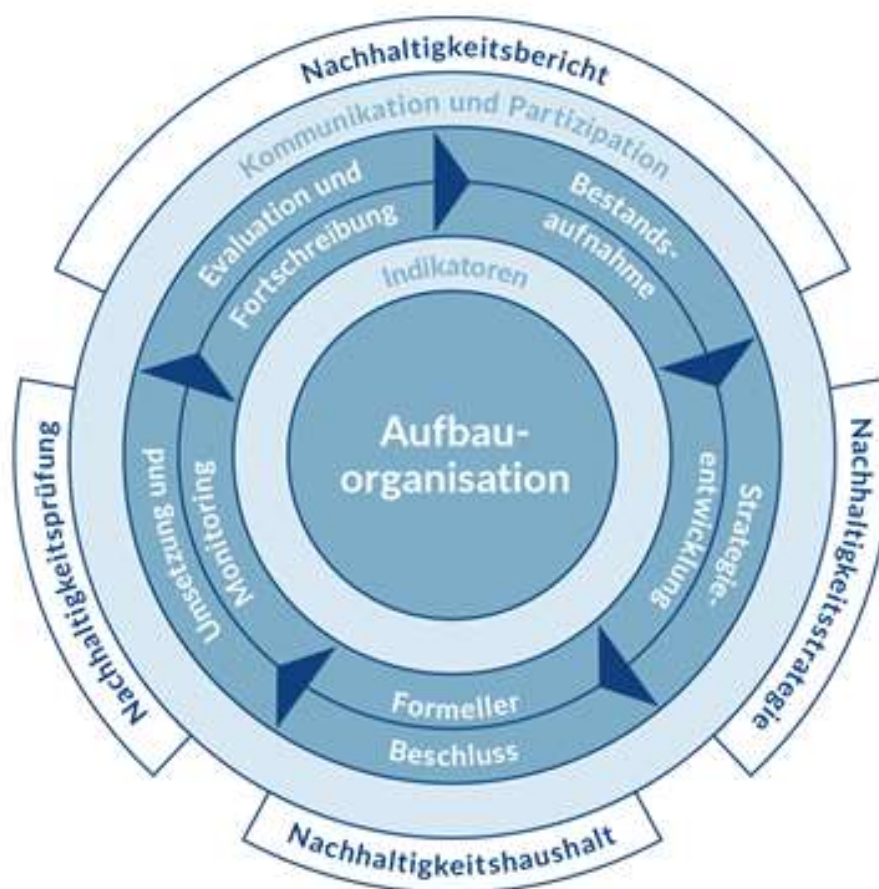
Nachhaltigkeitsbericht

Kommunikation und Partizipation

Evaluation und Fortschreibung

Bestandsaufnahme

Indikatoren

Aufbauorganisation

Strategieentwicklung

Formeller Beschluss

Umsetzung und Monitoring

Nachhaltigkeitsprüfung

Nachhaltigkeitsstrategie

Nachhaltigkeitshaushalt